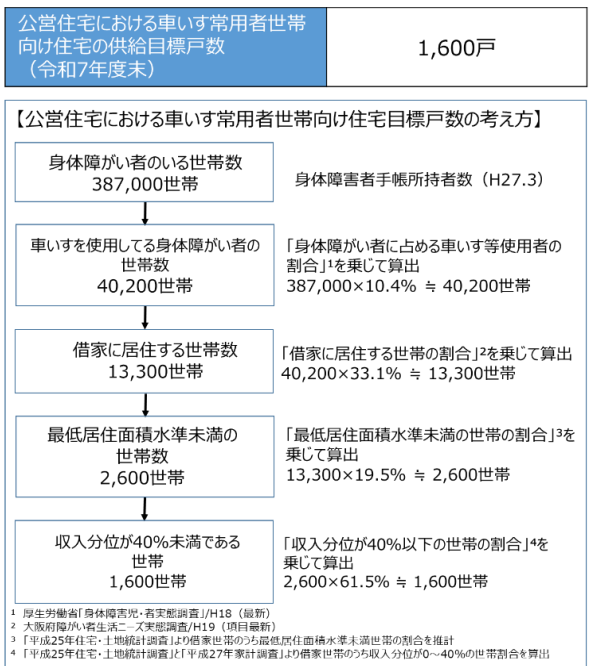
| 公営住宅における車いす常用者世帯向け住宅の供給目標戸数（令和7年度末） | 1,600戸 |
|---|---|

【公営住宅における車いす常用者世帯向け住宅目標戸数の考え方】

身体障がい者のいる世帯数
387,000世帯

身体障害者手帳所持者数（H27.3）

車いすを使用してる身体障がい者の世帯数
40,200世帯

「身体障がい者に占める車いす等使用者の割合」$^1$を乗じて算出
387,000×10.4% ≒ 40,200世帯

借家に居住する世帯数
13,300世帯

「借家に居住する世帯の割合」$^2$を乗じて算出
40,200×33.1% ≒ 13,300世帯

最低居住面積水準未満の世帯数
2,600世帯

「最低居住面積水準未満の世帯の割合」$^3$を乗じて算出
13,300×19.5% ≒ 2,600世帯

収入分位が40%未満である世帯
1,600世帯

「収入分位が40%以下の世帯の割合」$^4$を乗じて算出
2,600×61.5% ≒ 1,600世帯

1 厚生労働省「身体障害児・者実態調査」/H18（最新）
2 大阪府障がい者生活ニーズ実態調査/H19（項目最新）
3 「平成25年住宅・土地統計調査」より借家世帯のうち最低居住面積水準未満世帯の割合を推計
4 「平成25年住宅・土地統計調査」と「平成27年家計調査」より借家世帯のうち収入分位が0～40%の世帯割合を算出